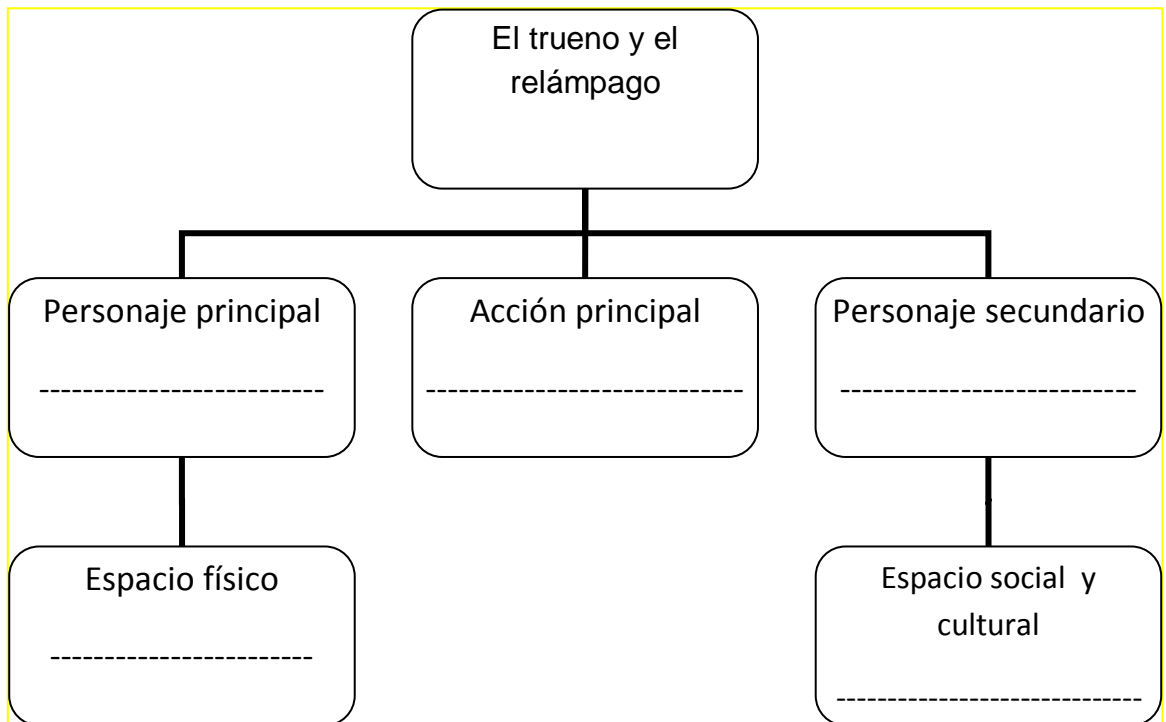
El trueno y el relámpago

Personaje principal

-------------------------

Acción principal

---------------------------

Personaje secundario

-------------------------

Espacio físico

----------------------

Espacio social y cultural

---------------------------